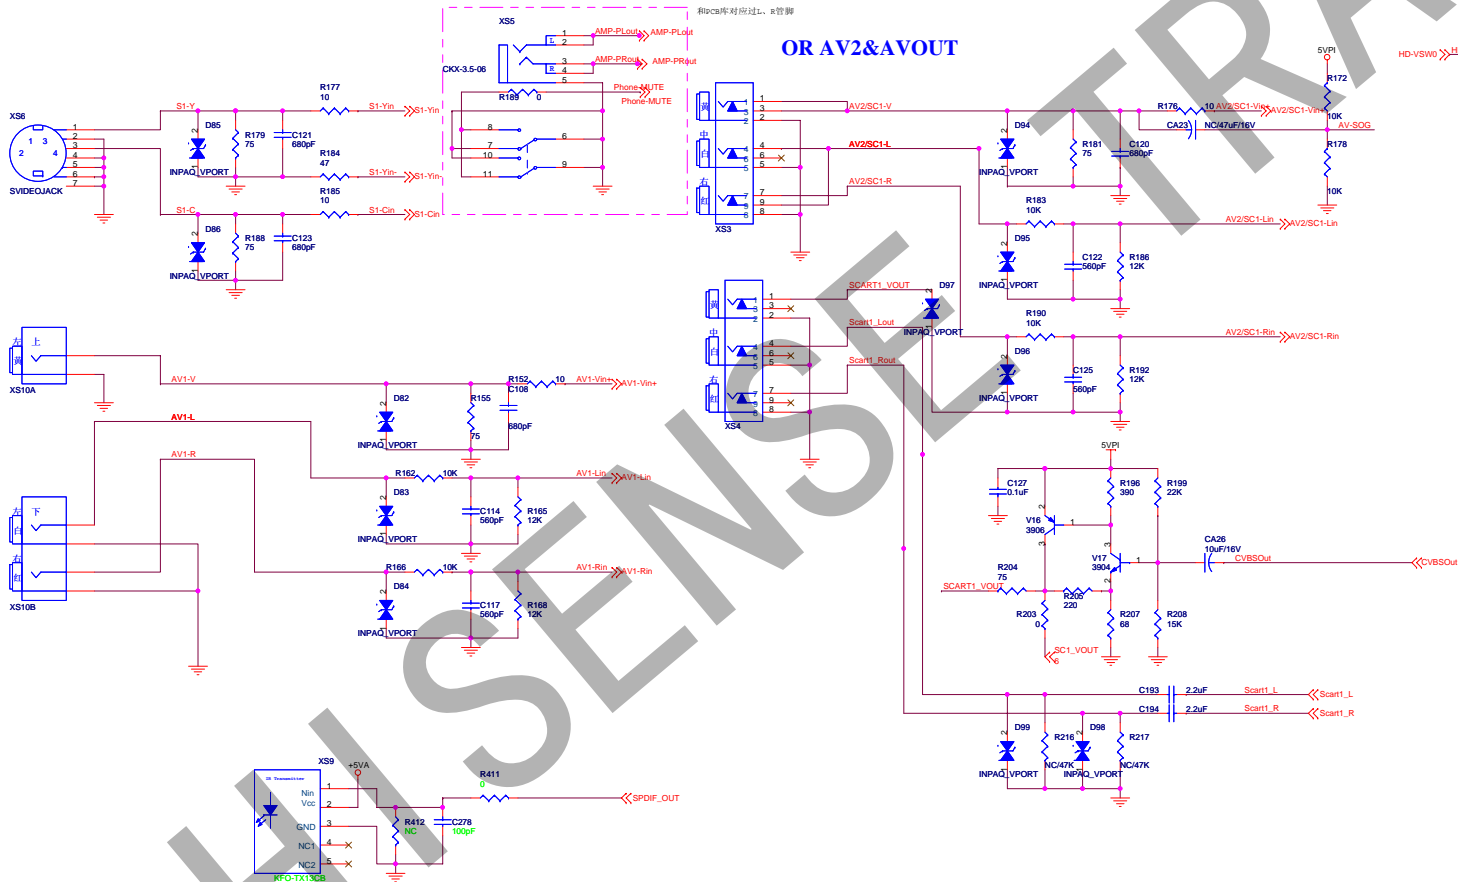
和PCB库对应过L、R管脚

OR AV2&AVOUT

HISENSE TRA

XS5
CKX-3.5-06
AMP-PLout AMP-PLout
AMP-PRout AMP-PRout
Phone-MUTE
Phone-MUTE
R189 0

XS6
SVIDEOJACK
S1-Y
D85
R179 75
C121 680pF
R177 10
S1-Yin S1-Yin
R184 47
S1-Yin- S1-Yin-
INPAQ_VPORT
S1-C
R185 10
S1-Cin S1-Cin
D86
R188 75
C123 680pF
INPAQ_VPORT

XS3
黄
中 白
右 红
AV2/SC1-V
AV2/SC1-L
AV2/SC1-R
D94
INPAQ_VPORT
R181 75
C120 680pF
R176 10 AV2/SC1-Vin AV2/SC1-Vin
CA23 NC/47uF/16V
5VPI
R172 10K
AV-SOG
R178 10K
HD-VSW0
R183 10K
AV2/SC1-Lin AV2/SC1-Lin
D95
C122 560pF
R186 12K
INPAQ_VPORT

XS4
SCART1_VOUT
D97
INPAQ_VPORT
Scart1_Lout
Scart1_Rout
R190 10K
AV2/SC1-Rin AV2/SC1-Rin
D96
C125 560pF
R192 12K
INPAQ_VPORT

左 上 黄
XS10A
AV1-V
D82
INPAQ_VPORT
R155 75
R152 10 AV1-Vin AV1-Vin
C108 680pF
AV1-L
AV1-R
R162 10K
AV1-Lin AV1-Lin
D83
INPAQ_VPORT
C114 560pF
R165 12K
左 下 白
右 红
XS10B
R166 10K
AV1-Rin AV1-Rin
D84
INPAQ_VPORT
C117 560pF
R168 12K

5VPI
C127 0.1uF
V16 3906
R196 390
R199 22K
V17 3904
CA26 10uF/16V
CVBSOut CVBSOut
R204 75
SCART1_VOUT
R205 220
R203 0
R207 68
R208 15K
SC1_VOUT
C193 2.2uF Scart1_L Scart1_L
C194 2.2uF Scart1_R Scart1_R
D99
INPAQ_VPORT
R216 NC/47K
D98
INPAQ_VPORT
R217 NC/47K

XS9
+5VA
Nin
Vcc
GND
NC1
NC2
KFO-TX13CB
R411 0
SPDIF_OUT
R412 NC
C278 100pF